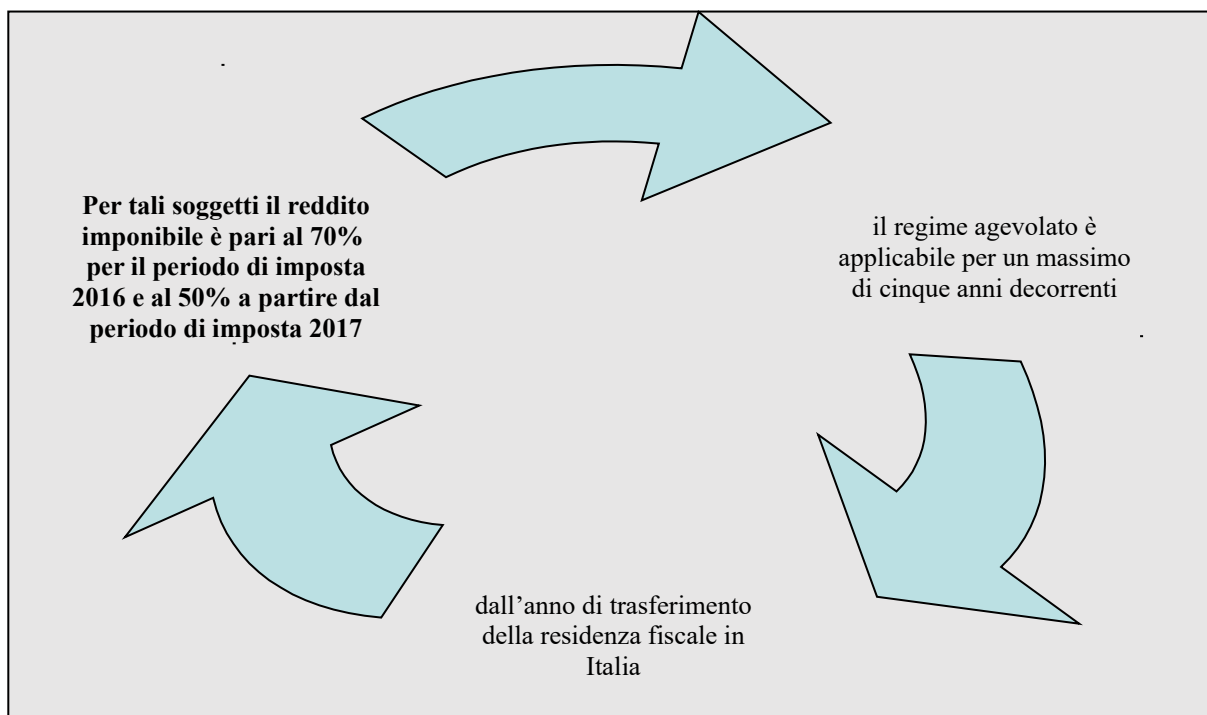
Per tali soggetti il reddito imponibile è pari al 70% per il periodo di imposta 2016 e al 50% a partire dal periodo di imposta 2017

il regime agevolato è applicabile per un massimo di cinque anni decorrenti

dall'anno di trasferimento della residenza fiscale in Italia